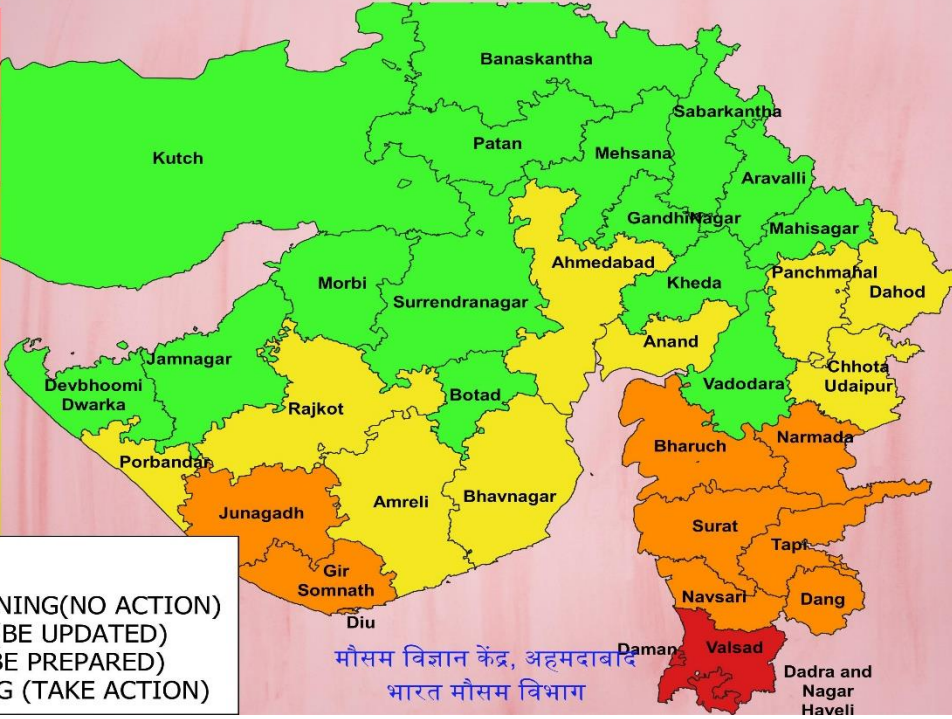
Banaskantha
Sabarkantha
Kutch
Patan
Mehsana
Aravalli
Gandhinagar
Mahisagar
Ahmedabad
Panchmahal
Dahod
Morbi
Surrendranagar
Kheda
Anand
Jamnagar
Chhota Udaipur
Devbhoomi Dwarka
Botad
Vadodara
Rajkot
Bharuch
Narmada
Porbandar
Junagadh
Amreli
Bhavnagar
Surat
Tapi
Gir Somnath
Navsari
Dang
Diu
Daman
Valsad
Dadra and Nagar Haveli

मौसम विज्ञान केंद्र, अहमदाबाद
भारत मौसम विभाग

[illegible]NING(NO ACTION)
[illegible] BE UPDATED)
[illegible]BE PREPARED)
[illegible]G (TAKE ACTION)